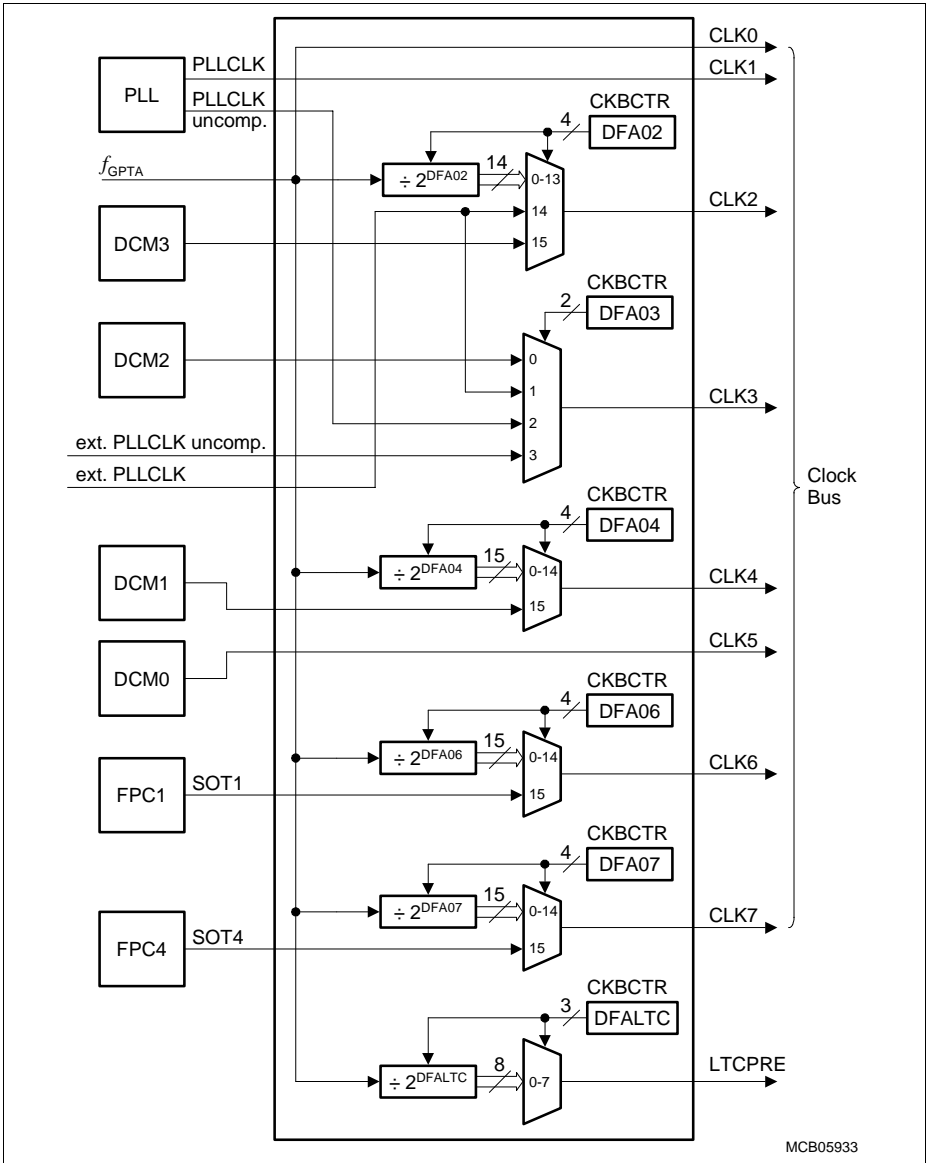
CLK0

PLL

PLLCLK

CLK1

PLLCLK uncomp.

CKBCTR

4

DFA02

$f_{GPTA}$

$\div 2^{DFA02}$

14

0-13

14

CLK2

DCM3

15

CKBCTR

2

DFA03

DCM2

0

1

CLK3

2

ext. PLLCLK uncomp.

3

ext. PLLCLK

Clock Bus

CKBCTR

4

DFA04

$\div 2^{DFA04}$

15

0-14

CLK4

DCM1

15

CLK5

DCM0

CKBCTR

4

DFA06

$\div 2^{DFA06}$

15

0-14

CLK6

FPC1

SOT1

15

CKBCTR

4

DFA07

$\div 2^{DFA07}$

15

0-14

CLK7

FPC4

SOT4

15

CKBCTR

3

DFALTC

$\div 2^{DFALTC}$

8

0-7

LTCPRE

MCB05933